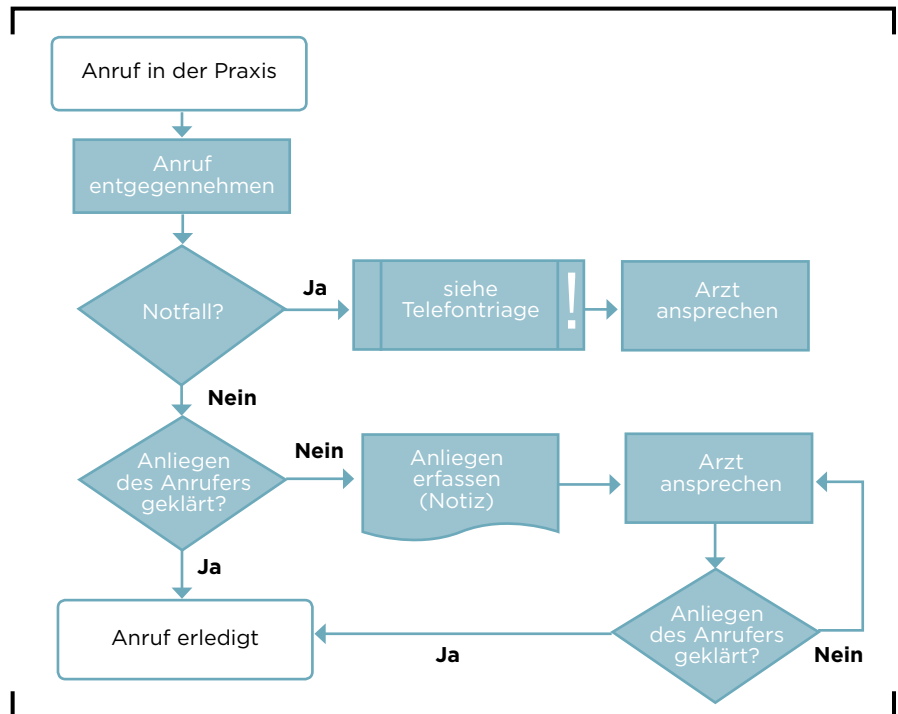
Anruf in der Praxis

Anruf entgegennehmen

Notfall?

Ja

siehe Telefontriage

!

Arzt ansprechen

Nein

Anliegen des Anrufers geklärt?

Nein

Anliegen erfassen (Notiz)

Arzt ansprechen

Ja

Anruf erledigt

Anliegen des Anrufers geklärt?

Ja

Nein